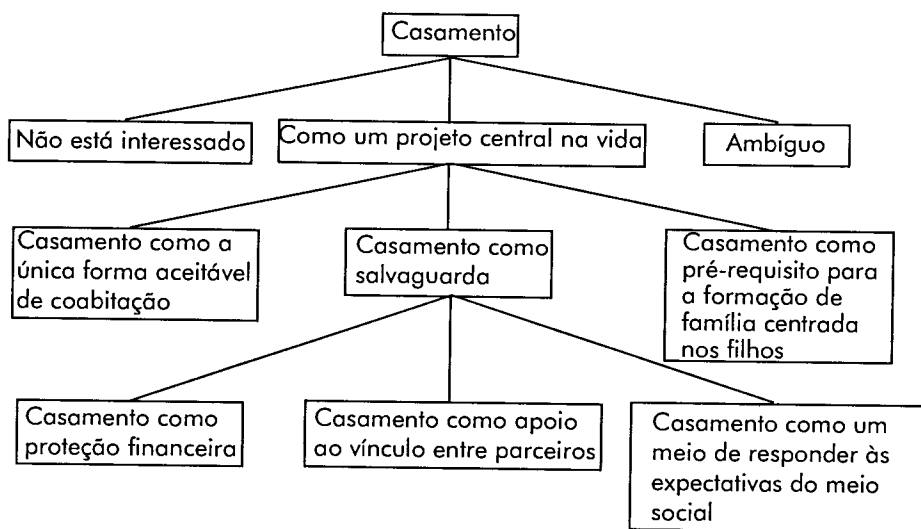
Casamento

Não está interessado

Como um projeto central na vida

Ambíguo

Casamento como a única forma aceitável de coabitação

Casamento como salvaguarda

Casamento como pré-requisito para a formação de família centrada nos filhos

Casamento como proteção financeira

Casamento como apoio ao vínculo entre parceiros

Casamento como um meio de responder às expectativas do meio social